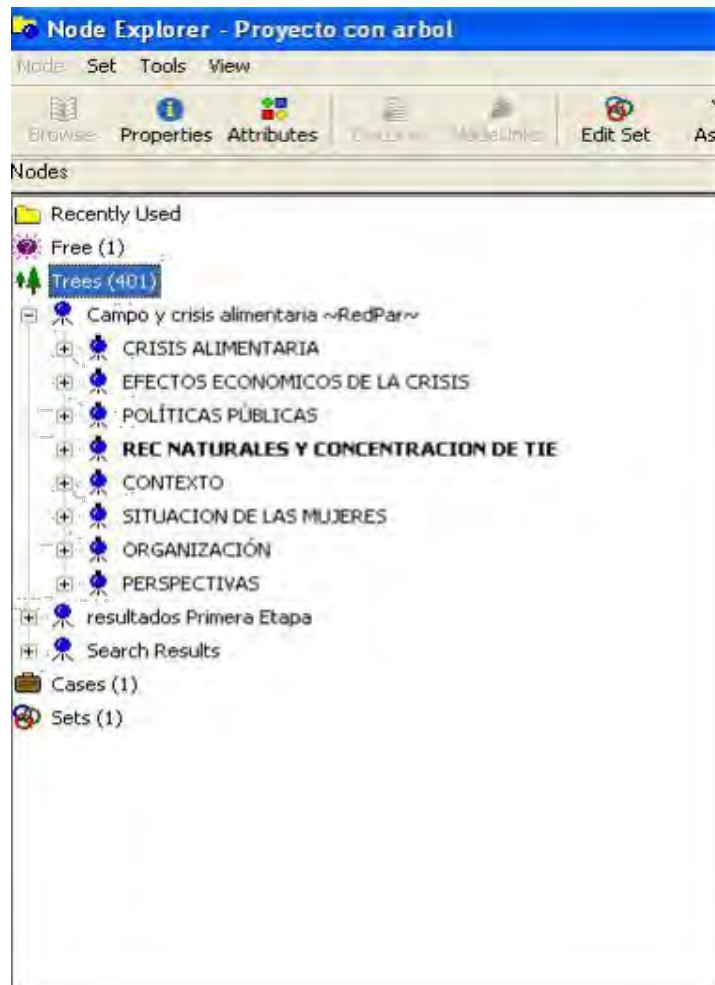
Node Explorer - Proyecto con arbol

Node Set Tools View

Browse Properties Attributes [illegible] NodeLinks Edit Set As

Nodes

Recently Used
Free (1)
Trees (401)
Campo y crisis alimentaria ~RedPar~
CRISIS ALIMENTARIA
EFECTOS ECONOMICOS DE LA CRISIS
POLÍTICAS PÚBLICAS
REC NATURALES Y CONCENTRACION DE TIE
CONTEXTO
SITUACION DE LAS MUJERES
ORGANIZACIÓN
PERSPECTIVAS
resultados Primera Etapa
Search Results
Cases (1)
Sets (1)